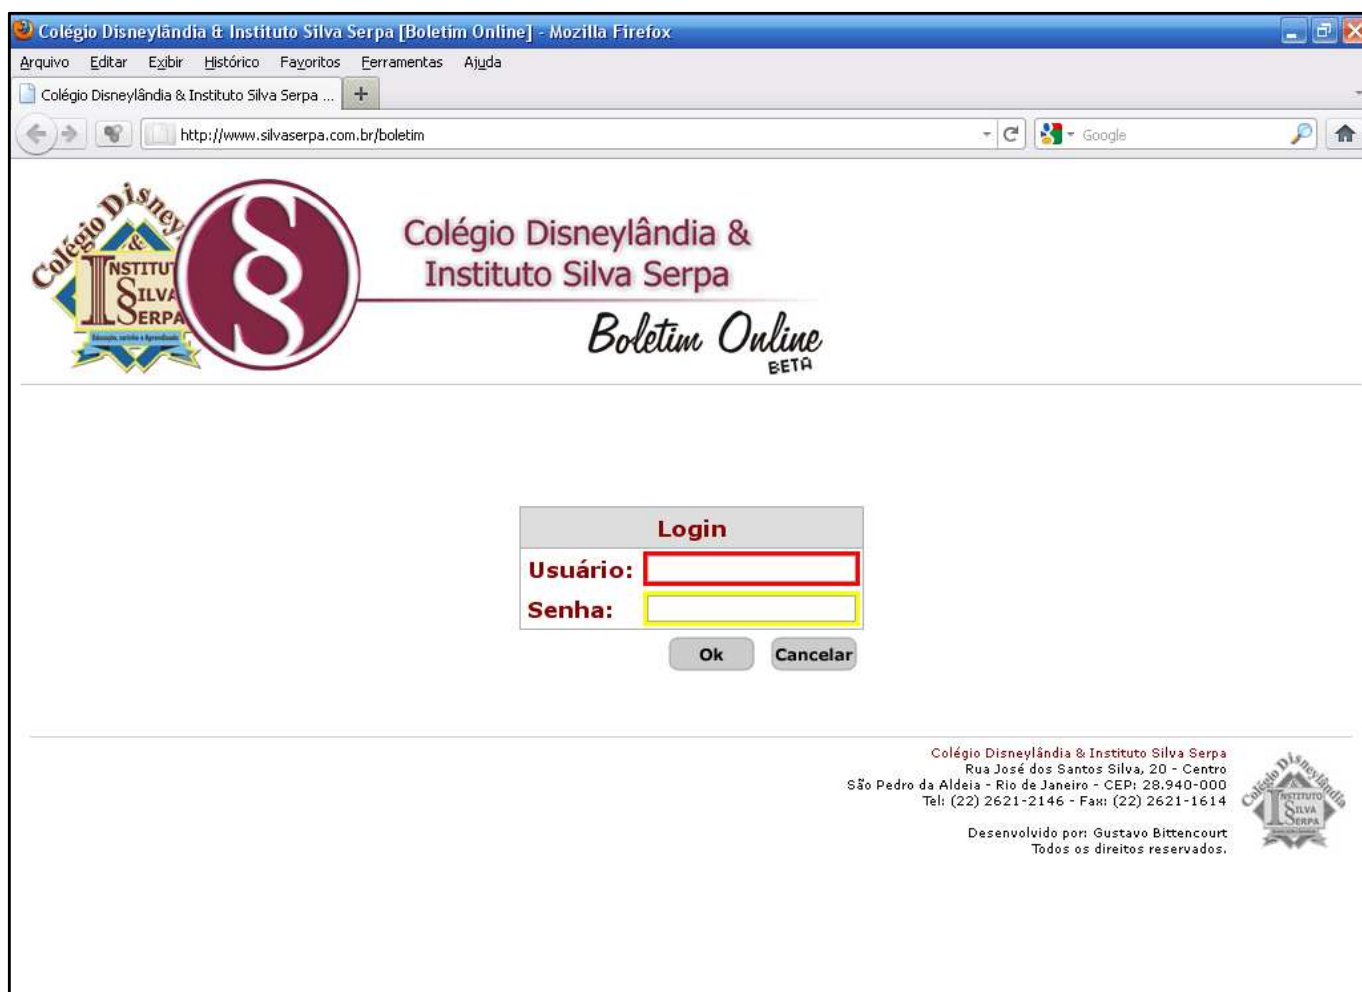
Colégio Disneylândia & Instituto Silva Serpa [Boletim Online] - Mozilla Firefox

Arquivo Editar Exibir Histórico Favoritos Ferramentas Ajuda

Colégio Disneylândia & Instituto Silva Serpa ...

http://www.silvaserpa.com.br/boletim

Google

Colégio Disney & Instituto Silva Serpa

Educação, carinho e Aprendizado

Colégio Disneylândia & Instituto Silva Serpa

Boletim Online
BETA

Login

Usuário:

Senha:

Ok Cancelar

Colégio Disneylândia & Instituto Silva Serpa
Rua José dos Santos Silva, 20 - Centro
São Pedro da Aldeia - Rio de Janeiro - CEP: 28.940-000
Tel: (22) 2621-2146 - Fax: (22) 2621-1614

Desenvolvido por: Gustavo Bittencourt
Todos os direitos reservados.

Colégio Disneylândia & Instituto Silva Serpa